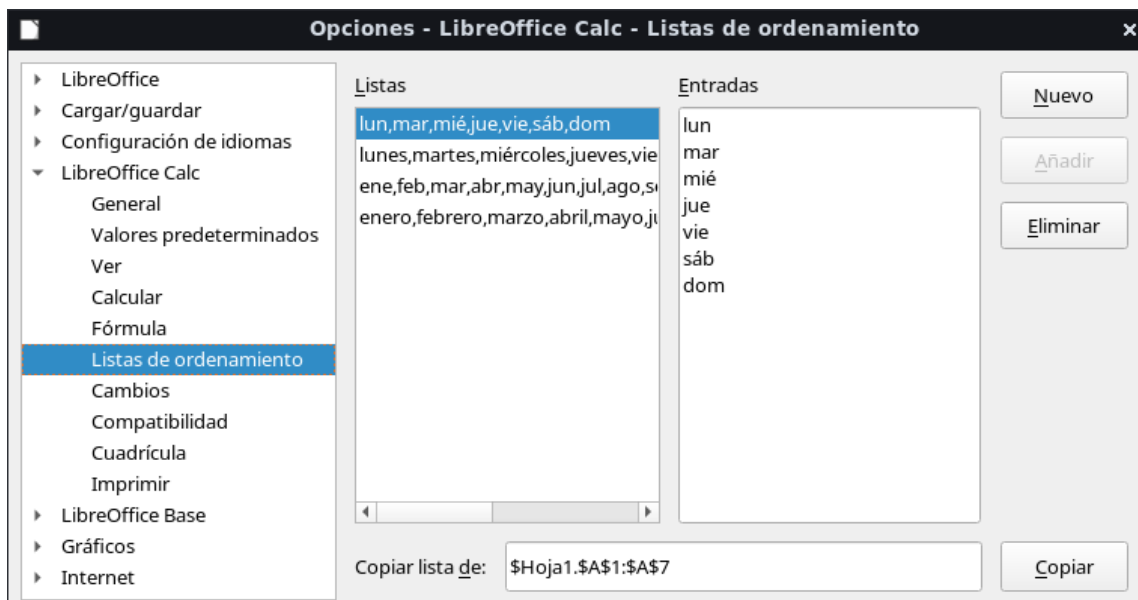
Opciones - LibreOffice Calc - Listas de ordenamiento

LibreOffice
Cargar/guardar
Configuración de idiomas
LibreOffice Calc
General
Valores predeterminados
Ver
Calcular
Fórmula
Listas de ordenamiento
Cambios
Compatibilidad
Cuadrícula
Imprimir
LibreOffice Base
Gráficos
Internet

Listas
lun,mar,mié,jue,vie,sáb,dom
lunes,martes,miércoles,jueves,vie
ene,feb,mar,abr,may,jun,jul,ago,s
enero,febrero,marzo,abril,mayo,j

Entradas
lun
mar
mié
jue
vie
sáb
dom

Nuevo
Añadir
Eliminar

Copiar lista de: $Hoja1.$A$1:$A$7
Copiar